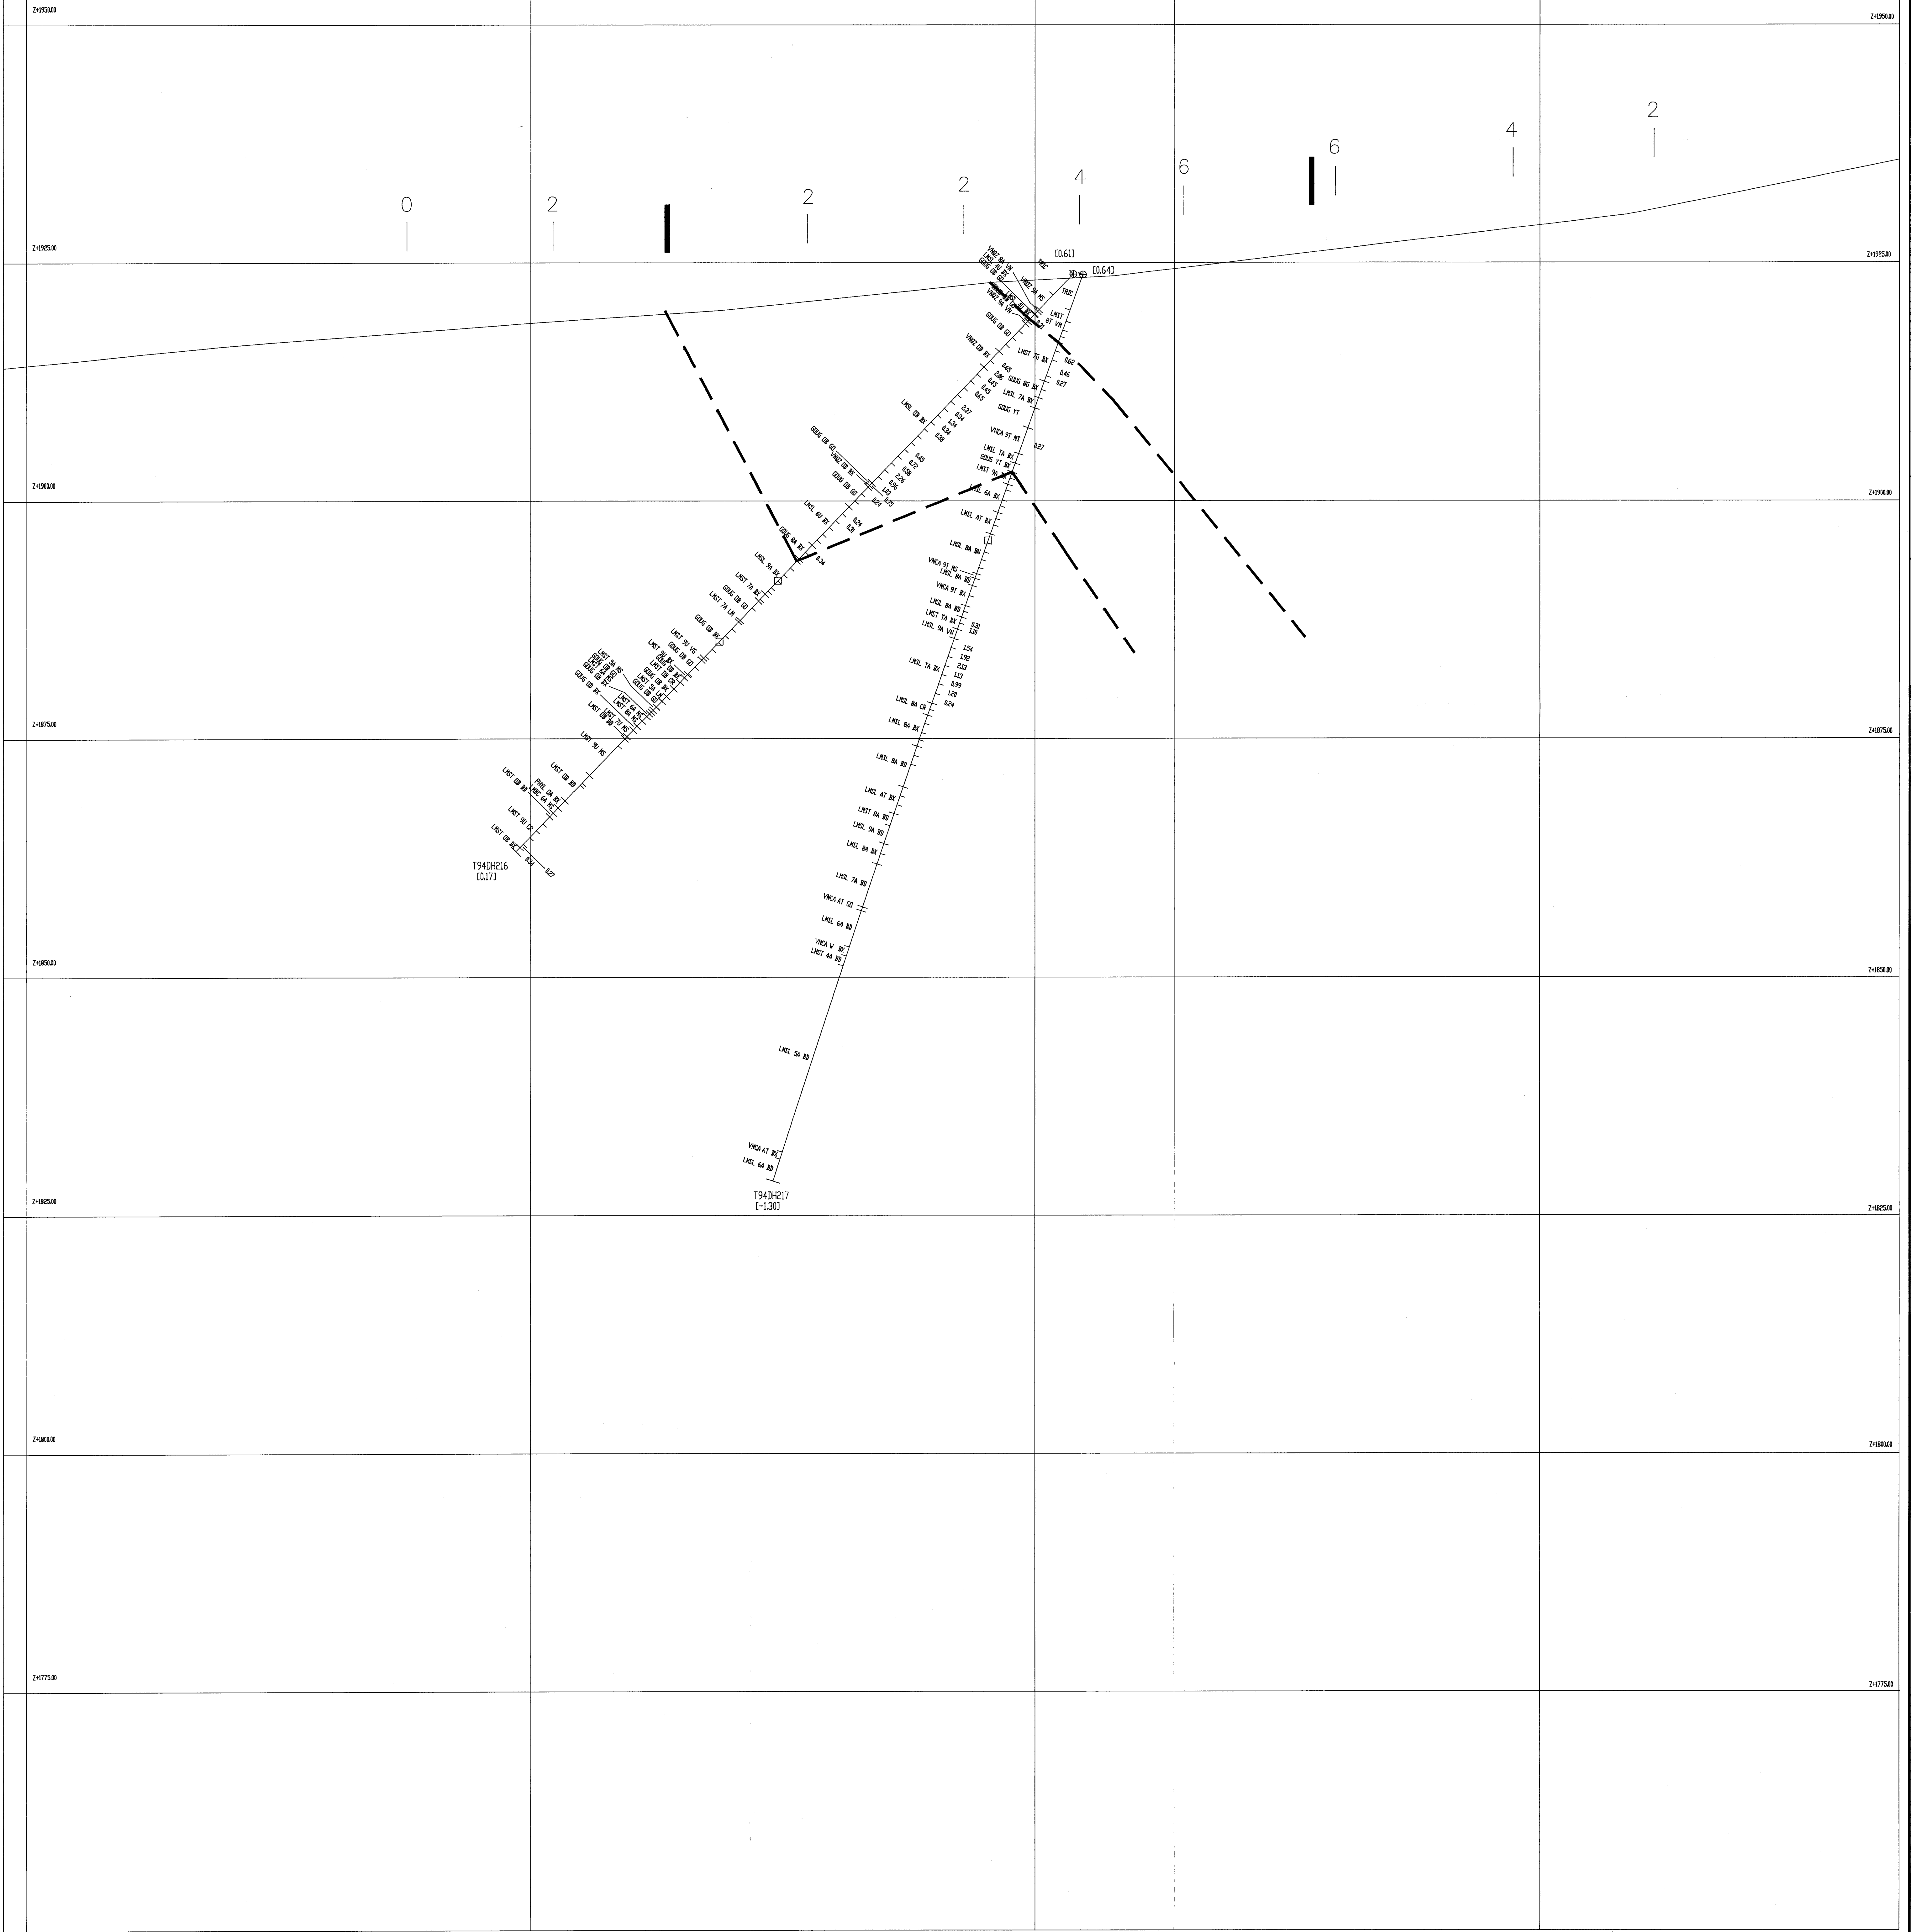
Z=1950.00
Z=1950.00

0
2
2
2
4
6
6
4
2

Z=1925.00
Z=1925.00

[0.61]
[0.64]
TRSC
TRSC
VNQZ 8A VN
GOUG GB GO
VNQZ 9A MS
LMST 9T VN
VNQZ 9A VN
GOUG GB GO
VNQZ GB BX
LMST 7G BX
0.62
0.46
0.27
GOUG 8G BX
LMSL 7A BX
GOUG YT
0.65
2.96
0.45
0.65
0.65
LMSL GB BX
0.37
0.24
0.34
0.24
0.38
VNCA 9T MS
0.27
GOUG GB GO
VNQZ GB BX
0.45
0.72
0.58
0.26
0.96
1.83
0.75
0.24
GOUG GB GO
LMSL 7A BX
GOUG YT BX
LMST 9G BX
LMSL 6A BX

Z=1900.00
Z=1900.00

LMSL 6U BX
0.24
0.31
LMSL AT BX
GOUG 8A BX
0.24
LMSL 8A BX
LMSL 9A BX
VNCA 9T MS
LMSL 8A BX
LMST 7A BX
VNCA 9T BX
GOUG GB GO
LMST 7A LM
LMSL 8A BX
LMST 7A BX
LMSL 9A VN
0.31
1.10
GOUG GB BX
LMST 9U VG
GOUG GB GO
1.54
1.92
2.13
1.13
0.99
1.20
0.24
LMSL 7A BX
GOUG GB BX
LMST 6A
LMST 8A
LMST 7U MS
LMSL 8A CR
LMSL 8A BX

Z=1875.00
Z=1875.00

LMST 9U MS
LMSL 8A BX
LMST GB BX
LMST GB BX
PHYL 0A BX
LMSC 6A MS
LMSL AT BX
LMST 8A BX
LMSL 9A BX
LMST 9U CR
LMSL 8A BX
LMST GB BX
0.24
0.27
T94DH216
[0.17]
LMSL 7A BX
VNCA AT GO
LMSL 6A BX
VNCA V BX
LMST 4A BX

Z=1850.00
Z=1850.00

LMSL 5A BX

VNCA AT BX
LMSL 6A BX
T94DH217
[-1.30]

Z=1825.00
Z=1825.00

Z=1800.00
Z=1800.00

Z=1775.00
Z=1775.00